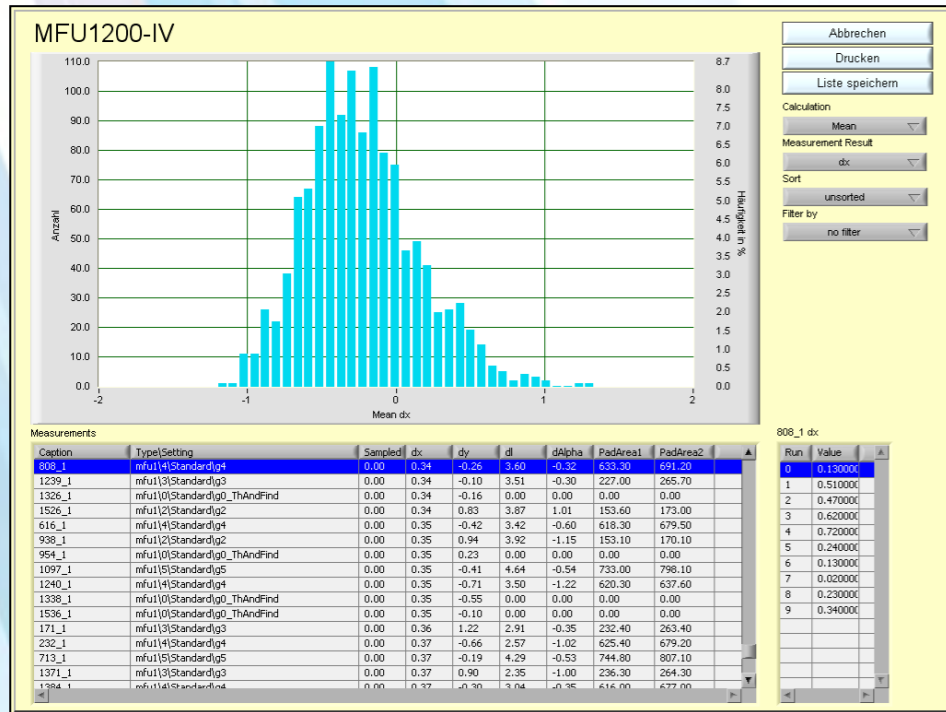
MFU1200-IV

Abbrechen
Drucken
Liste speichern
Calculation
Mean
Measurement Result
dx
Sort
unsorted
Filter by
no filter

Anzahl
110.0
100.0
90.0
80.0
70.0
60.0
50.0
40.0
30.0
20.0
10.0
0.0
-2
-1
0
1
2
Mean dx
Häufigkeit in %
8.7
8.0
7.5
7.0
6.5
6.0
5.5
5.0
4.5
4.0
3.5
3.0
2.5
2.0
1.5
1.0
0.5
0.0

Measurements

| Caption | Type\Setting | Sampled | dx | dy | dl | dAlpha | PadArea1 | PadArea2 |
|---|---|---|---|---|---|---|---|---|
| 808_1 | mfu1\4\Standard\g4 | 0.00 | 0.34 | -0.26 | 3.60 | -0.32 | 633.30 | 691.20 |
| 1239_1 | mfu1\3\Standard\g3 | 0.00 | 0.34 | -0.10 | 3.51 | -0.30 | 227.00 | 265.70 |
| 1326_1 | mfu1\0\Standard\g0_ThAndFind | 0.00 | 0.34 | -0.16 | 0.00 | 0.00 | 0.00 | 0.00 |
| 1526_1 | mfu1\2\Standard\g2 | 0.00 | 0.34 | 0.83 | 3.87 | 1.01 | 153.60 | 173.00 |
| 616_1 | mfu1\4\Standard\g4 | 0.00 | 0.35 | -0.42 | 3.42 | -0.60 | 618.30 | 679.50 |
| 938_1 | mfu1\2\Standard\g2 | 0.00 | 0.35 | 0.94 | 3.92 | -1.15 | 153.10 | 170.10 |
| 954_1 | mfu1\0\Standard\g0_ThAndFind | 0.00 | 0.35 | 0.23 | 0.00 | 0.00 | 0.00 | 0.00 |
| 1097_1 | mfu1\5\Standard\g5 | 0.00 | 0.35 | -0.41 | 4.64 | -0.54 | 733.00 | 798.10 |
| 1240_1 | mfu1\4\Standard\g4 | 0.00 | 0.35 | -0.71 | 3.50 | -1.22 | 620.30 | 637.60 |
| 1338_1 | mfu1\0\Standard\g0_ThAndFind | 0.00 | 0.35 | -0.55 | 0.00 | 0.00 | 0.00 | 0.00 |
| 1536_1 | mfu1\0\Standard\g0_ThAndFind | 0.00 | 0.35 | -0.10 | 0.00 | 0.00 | 0.00 | 0.00 |
| 171_1 | mfu1\3\Standard\g3 | 0.00 | 0.36 | 1.22 | 2.91 | -0.35 | 232.40 | 263.40 |
| 232_1 | mfu1\4\Standard\g4 | 0.00 | 0.37 | -0.66 | 2.57 | -1.02 | 625.40 | 679.20 |
| 713_1 | mfu1\5\Standard\g5 | 0.00 | 0.37 | -0.19 | 4.29 | -0.53 | 744.80 | 807.10 |
| 1371_1 | mfu1\3\Standard\g3 | 0.00 | 0.37 | 0.90 | 2.35 | -1.00 | 236.30 | 264.30 |
| 1384_1 | mfu1\4\Standard\g4 | 0.00 | 0.37 | -0.30 | 3.04 | -0.35 | 616.00 | 677.00 |

808_1 dx

| Run | Value |
|---|---|
| 0 | 0.130000 |
| 1 | 0.510000 |
| 2 | 0.470000 |
| 3 | 0.620000 |
| 4 | 0.720000 |
| 5 | 0.240000 |
| 6 | 0.130000 |
| 7 | 0.020000 |
| 8 | 0.230000 |
| 9 | 0.340000 |